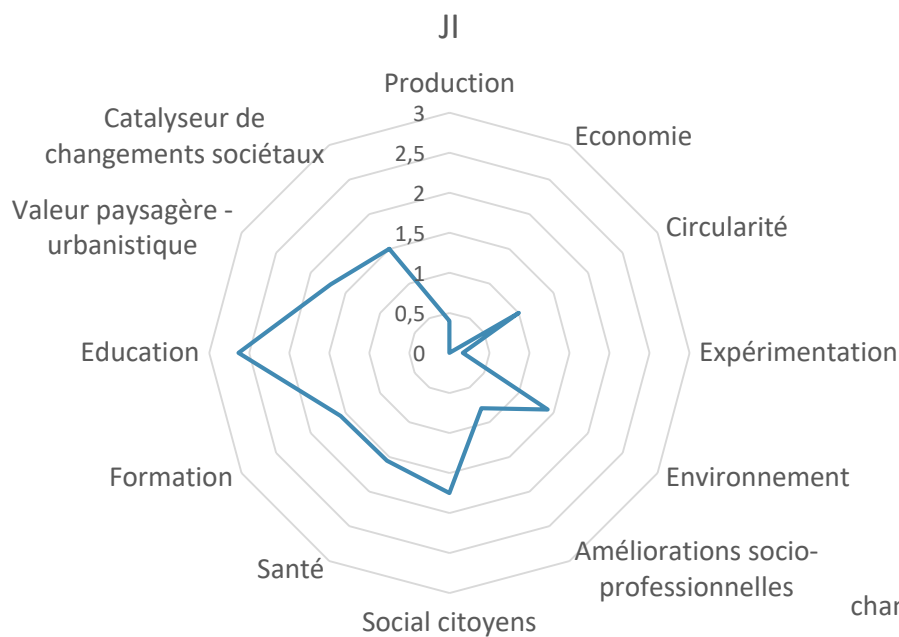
JI

Production

3

2,5

2

1,5

1

0,5

0

Economie

Circularité

Expérimentation

Environnement

Améliorations socio-professionnelles

Social citoyens

Santé

Formation

Education

Valeur paysagère - urbanistique

Catalyseur de changements sociétaux

char